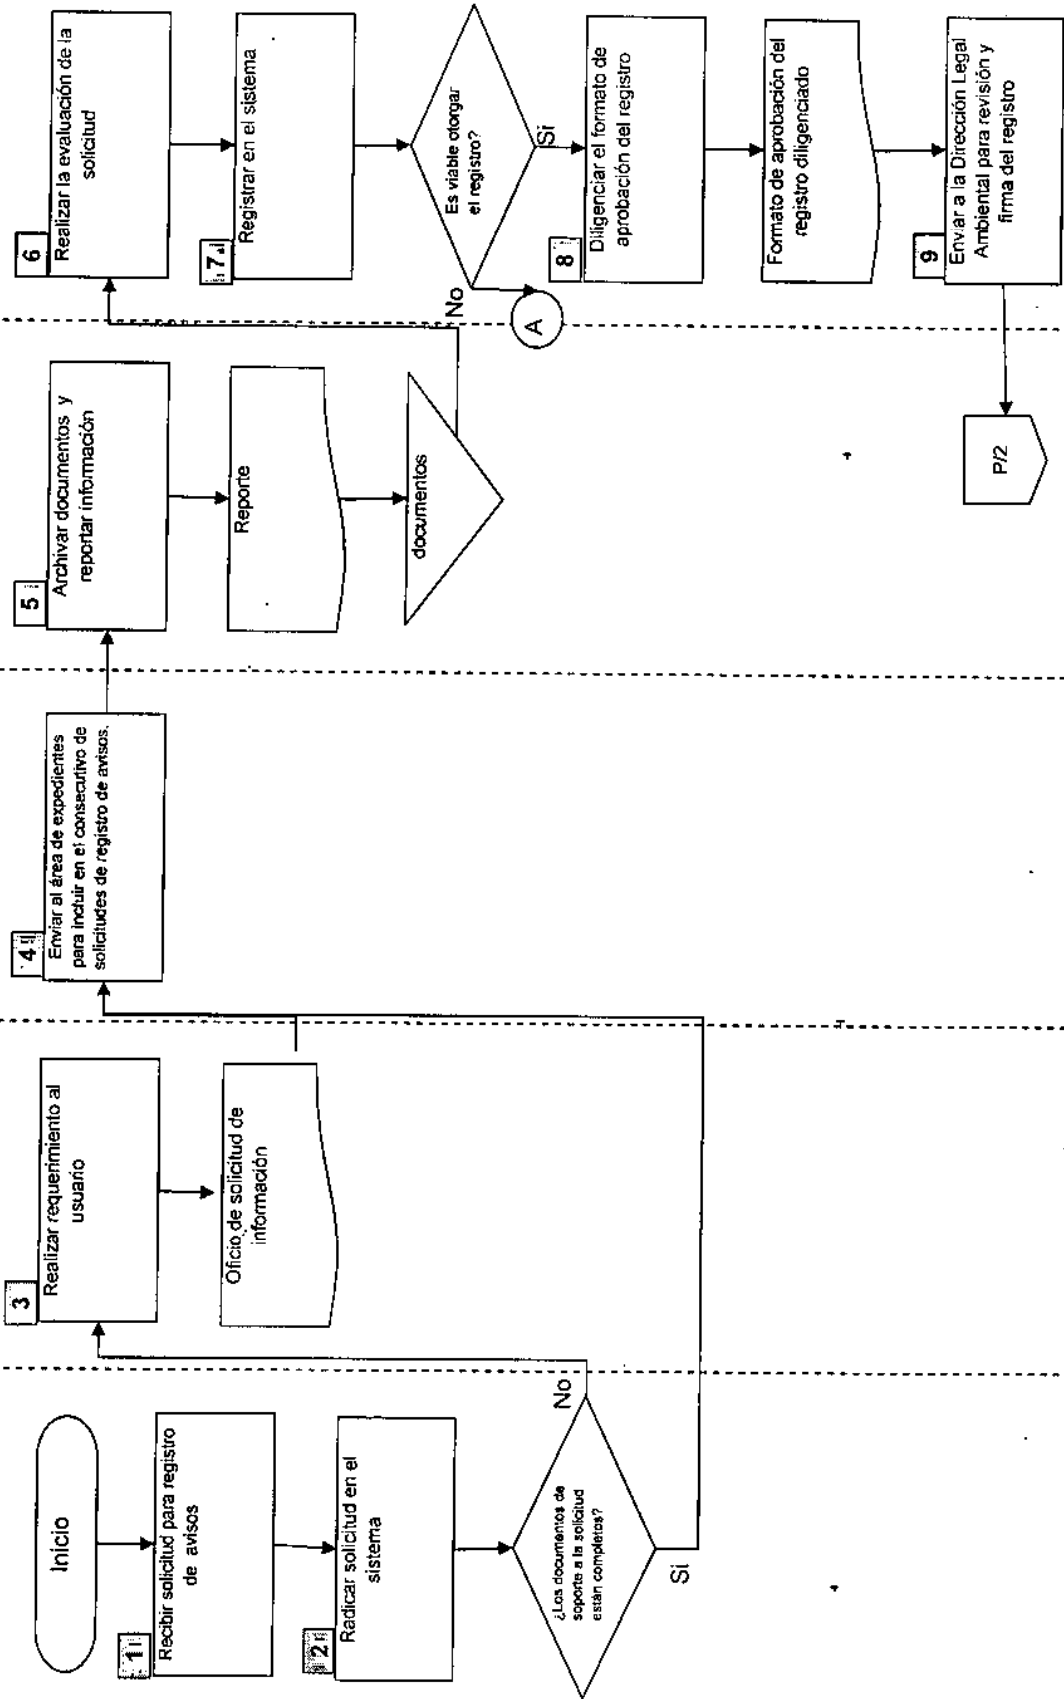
Inicio

1 Recibir solicitud para registro de avisos

2 Radicar solicitud en el sistema

¿Los documentos de soporte a la solicitud están completos?

No

Si

3 Realizar requerimiento al usuario

Oficio de solicitud de información

4 Enviar al área de expedientes para incluir en el consecutivo de solicitudes de registro de avisos.

5 Archivar documentos y reportar información

Reporte

documentos

No

6 Realizar la evaluación de la solicitud

7 Registrar en el sistema

Es viable otorgar el registro?

Si

A

8 Diligenciar el formato de aprobación del registro

Formato de aprobación del registro diligenciado

9 Enviar a la Dirección Legal Ambiental para revisión y firma del registro

P/2